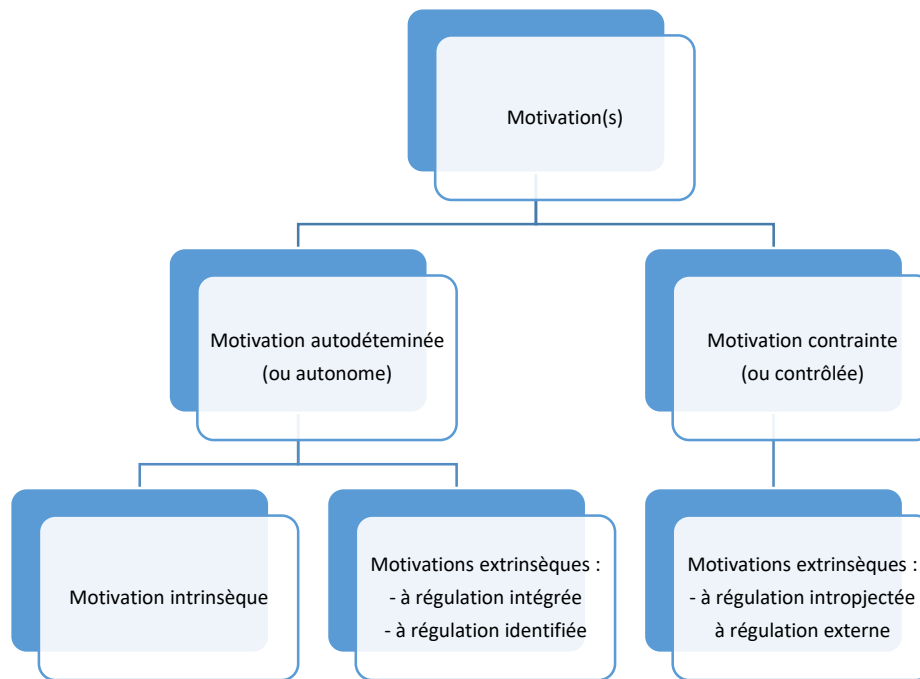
Motivation(s)

Motivation autodéteminée
(ou autonome)

Motivation contrainte
(ou contrôlée)

Motivation intrinsèque

Motivations extrinsèques :
- à régulation intégrée
- à régulation identifiée

Motivations extrinsèques :
- à régulation intropjectée
à régulation externe